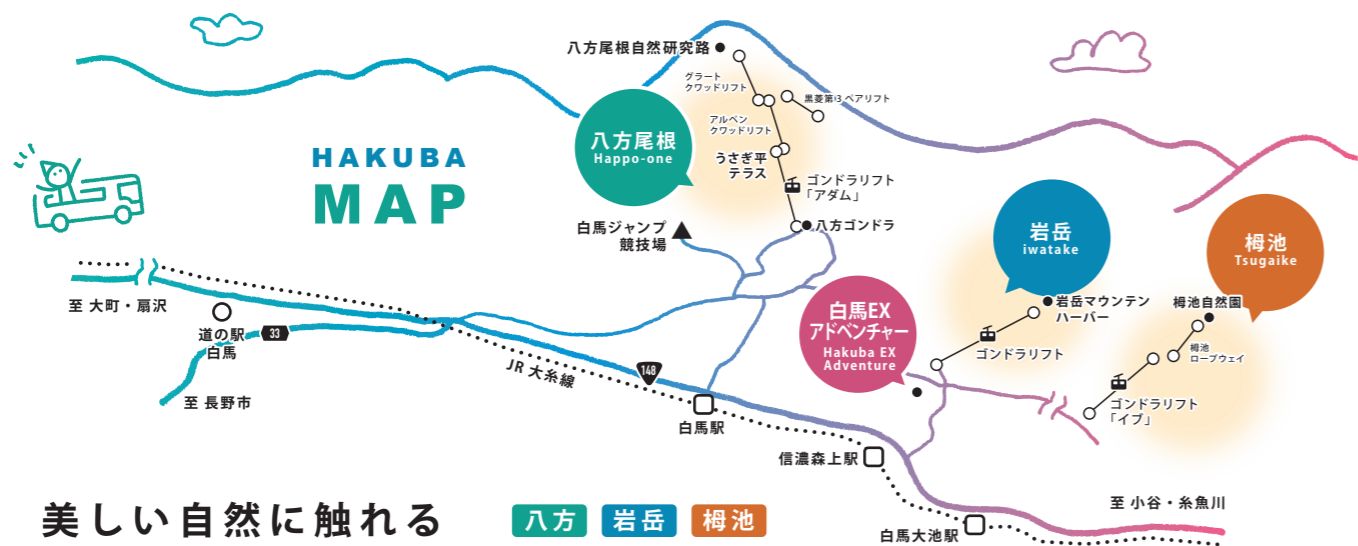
HAKUBA
MAP

八方尾根自然研究路
グラート
クワッドリフト
黒菱第3ペアリフト
アルペン
クワッドリフト
八方尾根
Happo-one
うさぎ平
テラス
ゴンドラリフト
「アダム」
八方ゴンドラ
白馬ジャンプ
競技場

岩岳
iwatake
栂池
Tsugaike

至 大町・扇沢
道の駅
白馬
33
至 長野市
JR 大糸線
148
白馬駅

白馬EX
アドベンチャー
Hakuba EX
Adventure

岩岳マウンテン
ハーバー
ゴンドラリフト
栂池自然園
栂池
ロープウェイ
ゴンドラリフト
「イブ」

信濃森上駅
至 小谷・糸魚川
白馬大池駅

美しい自然に触れる
八方
岩岳
栂池